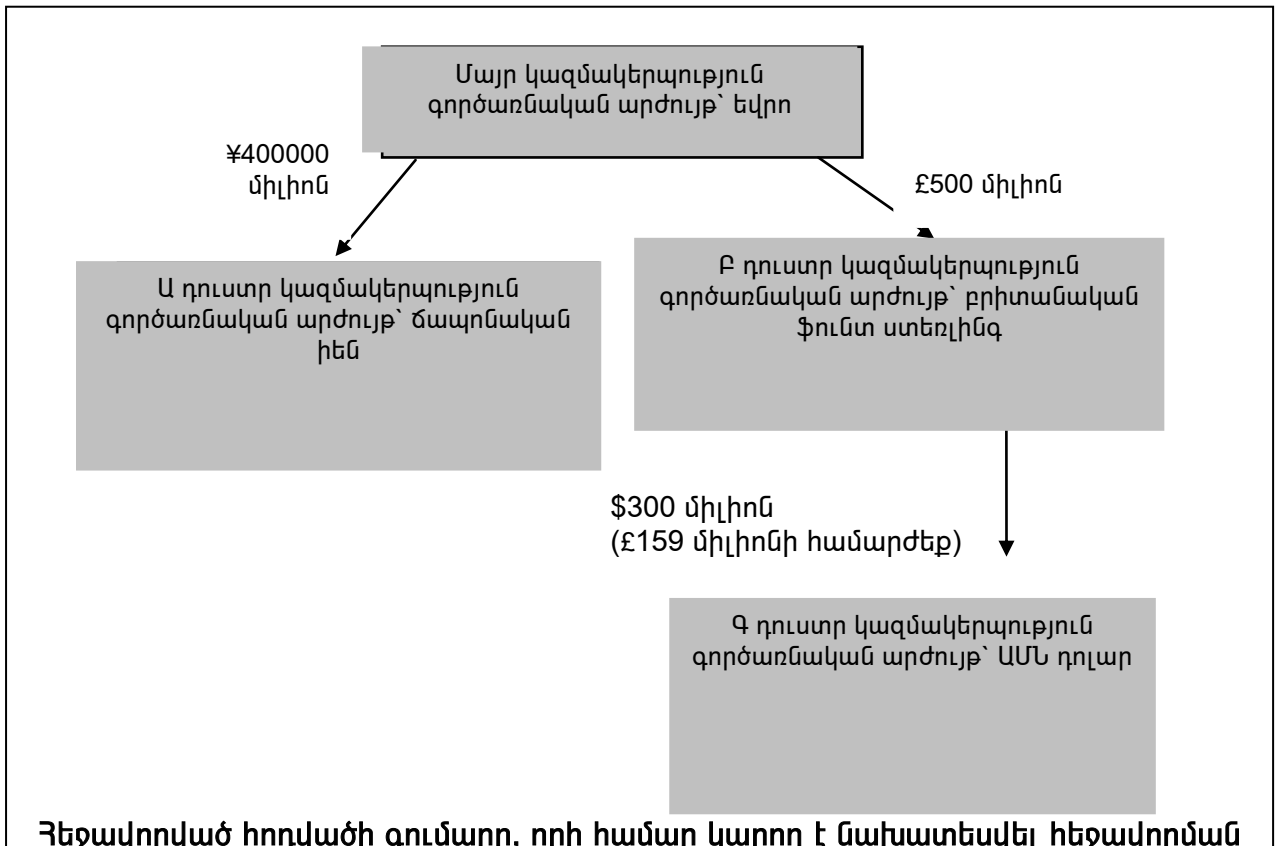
Մայր կազմակերպություն գործառնական արժույթ՝ եվրո

¥400000 միլիոն

£500 միլիոն

Ա դուստր կազմակերպություն գործառնական արժույթ՝ ճապոնական իեն

Բ դուստր կազմակերպություն գործառնական արժույթ՝ բրիտանական ֆունտ ստեռլինգ

$300 միլիոն (£159 միլիոնի համարժեք)

Գ դուստր կազմակերպություն գործառնական արժույթ՝ ԱՄՆ դոլար

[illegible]